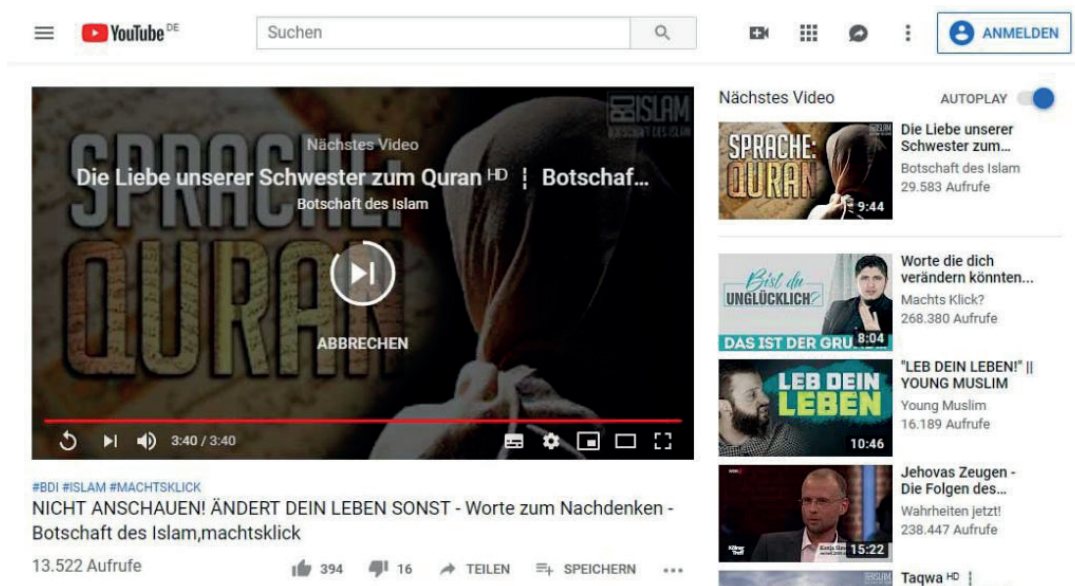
YouTube DE

Suchen

ANMELDEN

ISLAM
BOTSCHAFT DES ISLAM

SPRACHE: QURAN

Nächstes Video

Die Liebe unserer Schwester zum Quran HD ¦ Botschaf...

Botschaft des Islam

ABBRECHEN

3:40 / 3:40

#BDI #ISLAM #MACHTSKLICK

NICHT ANSCHAUEN! ÄNDERT DEIN LEBEN SONST - Worte zum Nachdenken - Botschaft des Islam,machtsklick

13.522 Aufrufe

394 16 TEILEN SPEICHERN ...

Nächstes Video

AUTOPLAY

SPRACHE: QURAN
9:44
Die Liebe unserer Schwester zum...
Botschaft des Islam
29.583 Aufrufe

Bist du UNGLÜCKLICH?
DAS IST DER GRU
8:04
Worte die dich verändern könnten...
Machts Klick?
268.380 Aufrufe

LEB DEIN LEBEN
10:46
"LEB DEIN LEBEN!" || YOUNG MUSLIM
Young Muslim
16.189 Aufrufe

15:22
Jehovas Zeugen - Die Folgen des...
Wahrheiten jetzt!
238.447 Aufrufe

Taqwa HD ¦